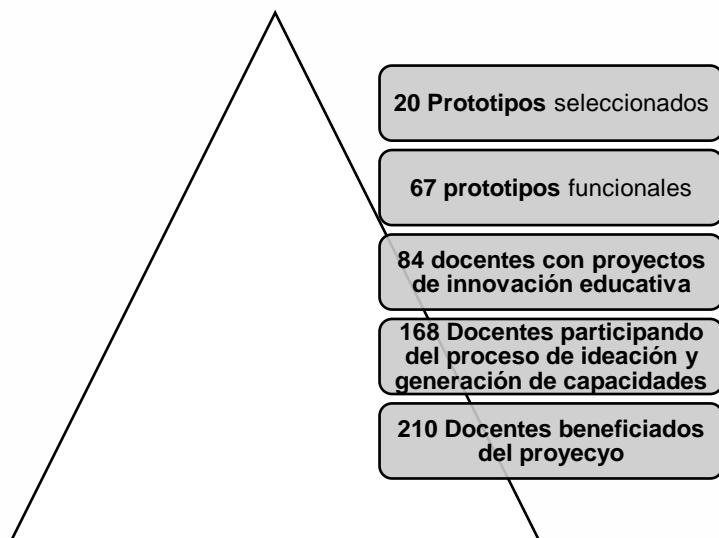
20 Prototipos seleccionados

67 prototipos funcionales

84 docentes con proyectos de innovación educativa

168 Docentes participando del proceso de ideación y generación de capacidades

210 Docentes beneficiados del proyecyo